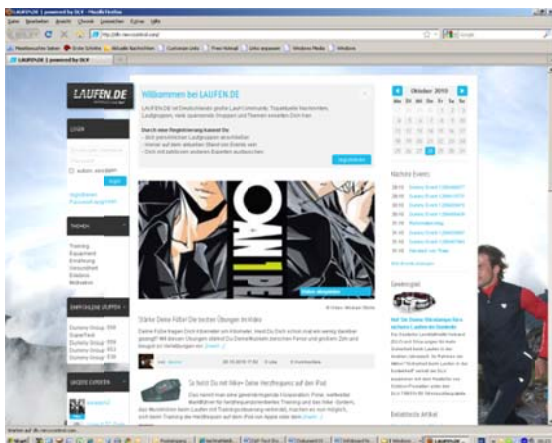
LAUFEN.DE | powered by DLV - Mozilla Firefox

LAUFEN.DE

Willkommen bei LAUFEN.DE

Oktober 2010

LOGIN

Login

THEMEN

Training
Equipment
Ernährung
Gesundheit
Events

Nächste Events

Starke Deine Füße! Die besten Übungen im Video

So holst Du mit Nike+ Deine Herzfrequenz auf den iPod

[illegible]